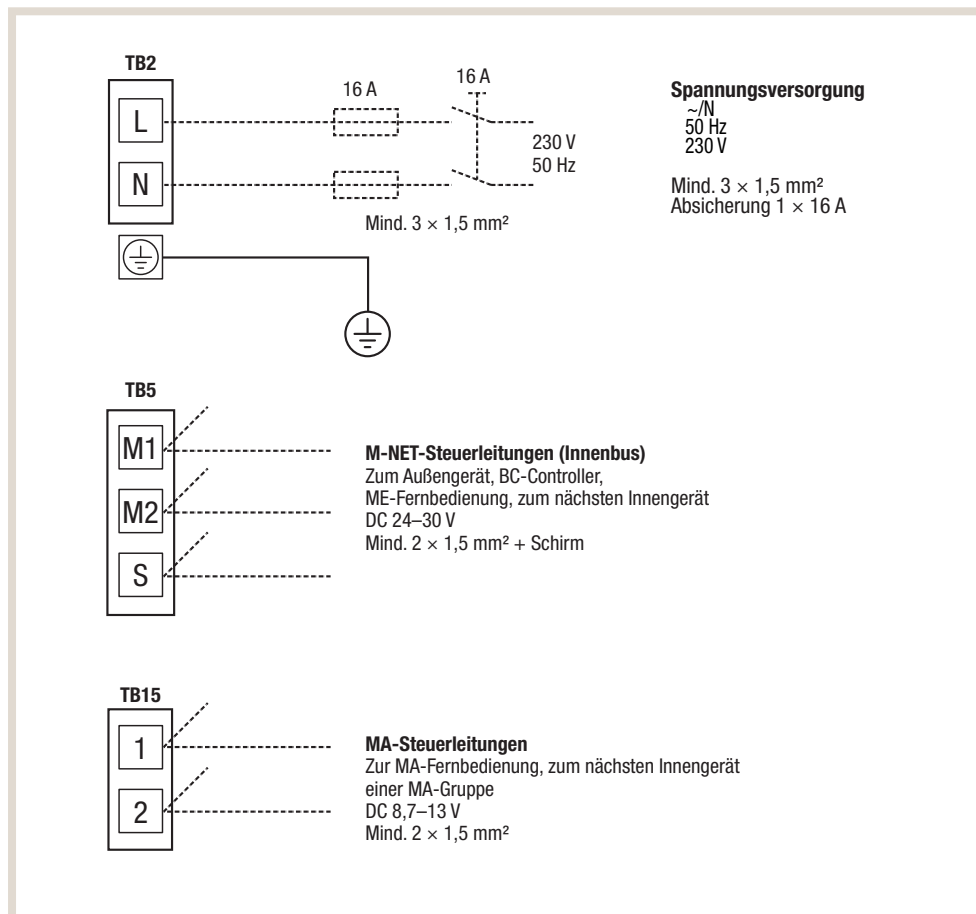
TB2

L

N

16 A

16 A

230 V
50 Hz

Mind. 3 × 1,5 mm²

**Spannungsversorgung**
~/N
50 Hz
230 V

Mind. 3 × 1,5 mm²
Absicherung 1 × 16 A

TB5

M1

M2

S

**M-NET-Steuerleitungen (Innenbus)**
Zum Außengerät, BC-Controller, ME-Fernbedienung, zum nächsten Innengerät
DC 24–30 V
Mind. 2 × 1,5 mm² + Schirm

TB15

1

2

**MA-Steuerleitungen**
Zur MA-Fernbedienung, zum nächsten Innengerät einer MA-Gruppe
DC 8,7–13 V
Mind. 2 × 1,5 mm²